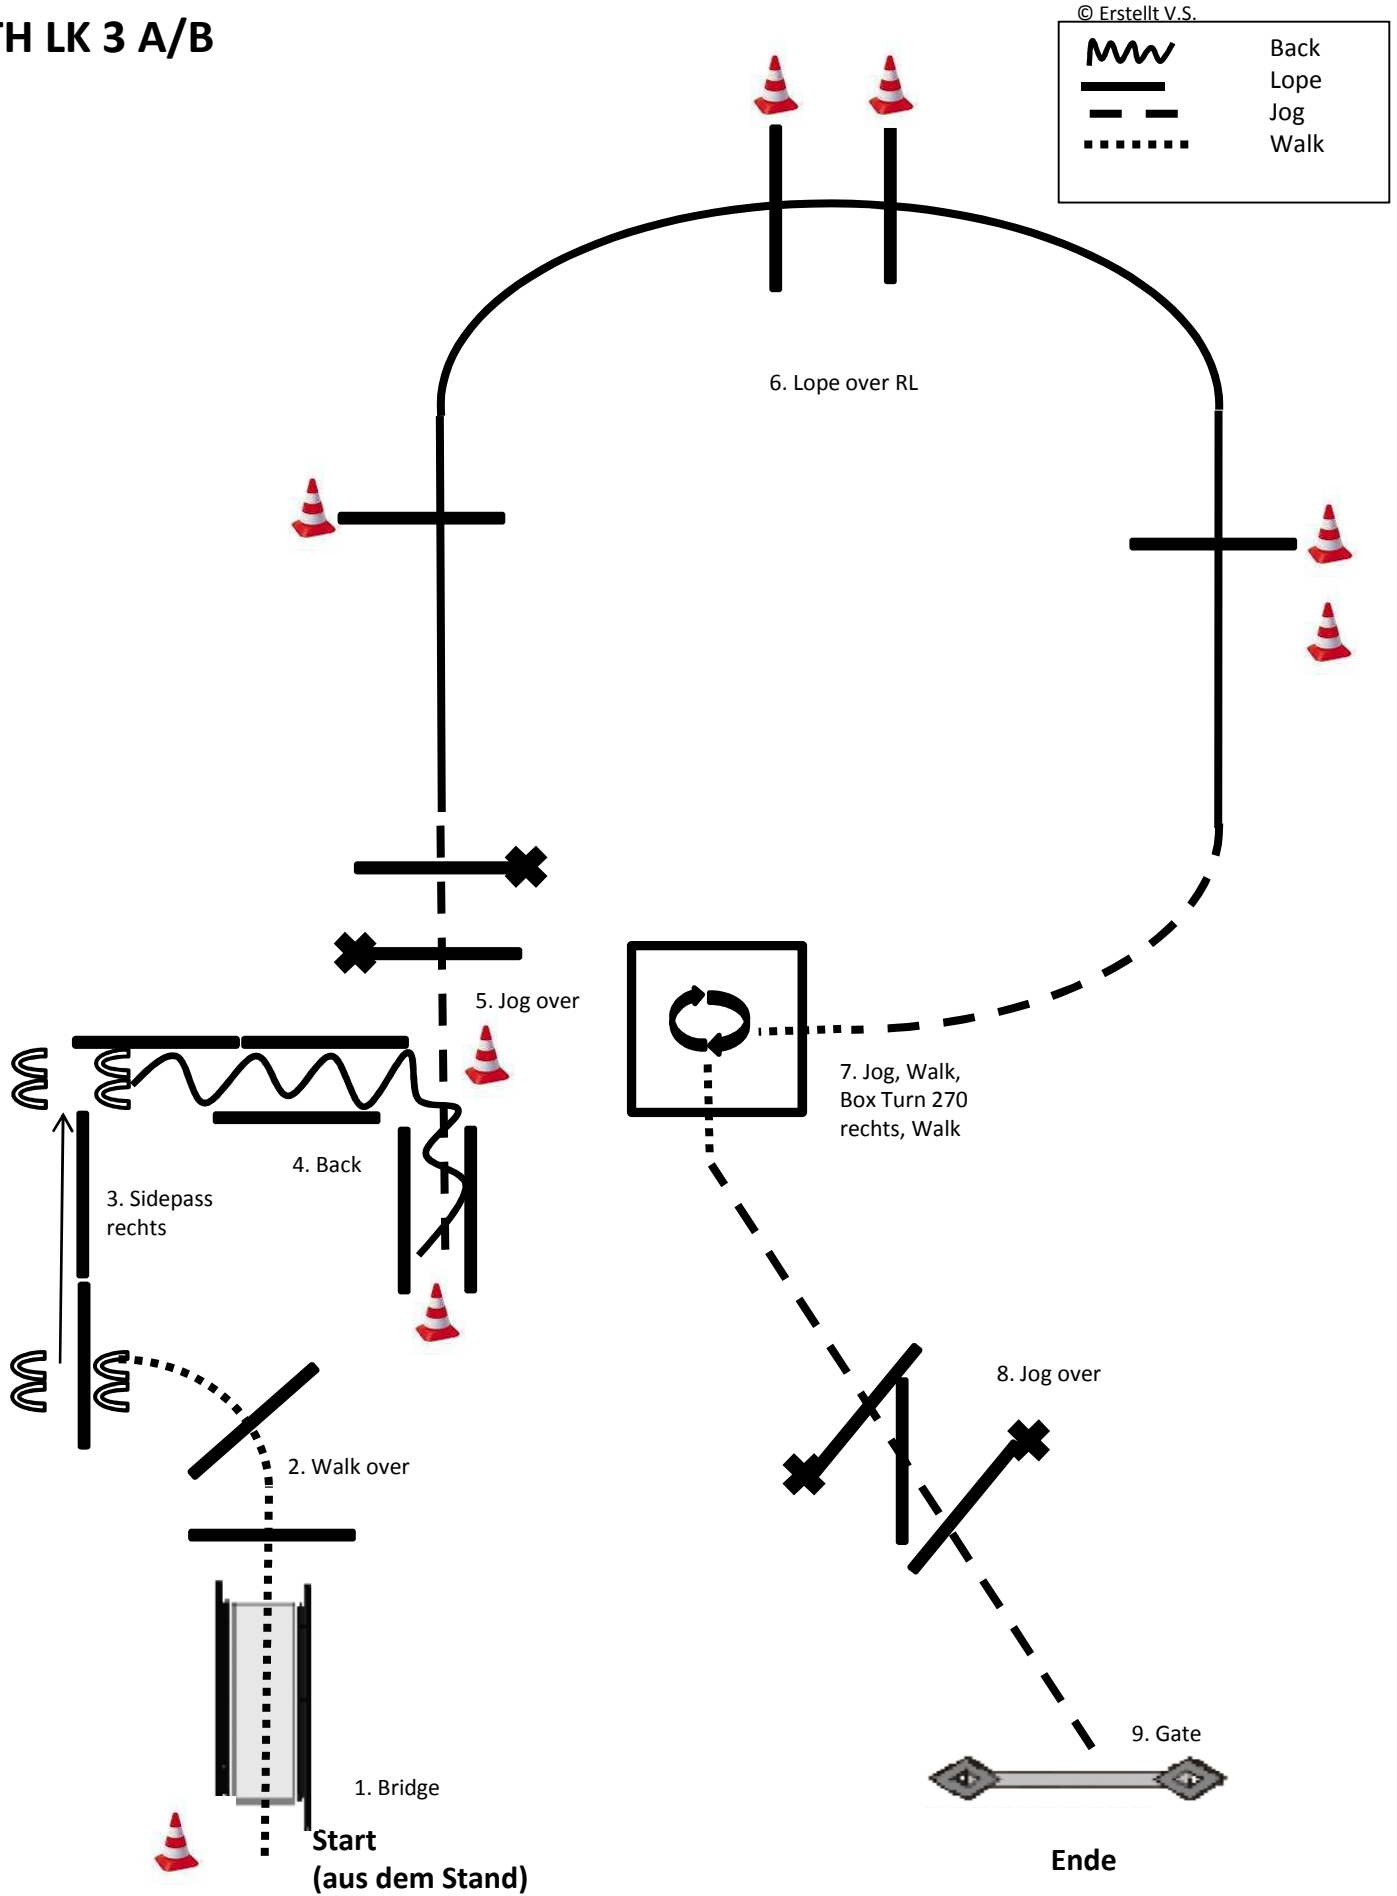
TH LK 3 A/B

© Erstellt V.S.

Back
Lope
Jog
Walk

6. Lope over RL

5. Jog over

7. Jog, Walk, Box Turn 270 rechts, Walk

4. Back

3. Sidepass rechts

8. Jog over

2. Walk over

1. Bridge

Start
(aus dem Stand)

9. Gate

Ende